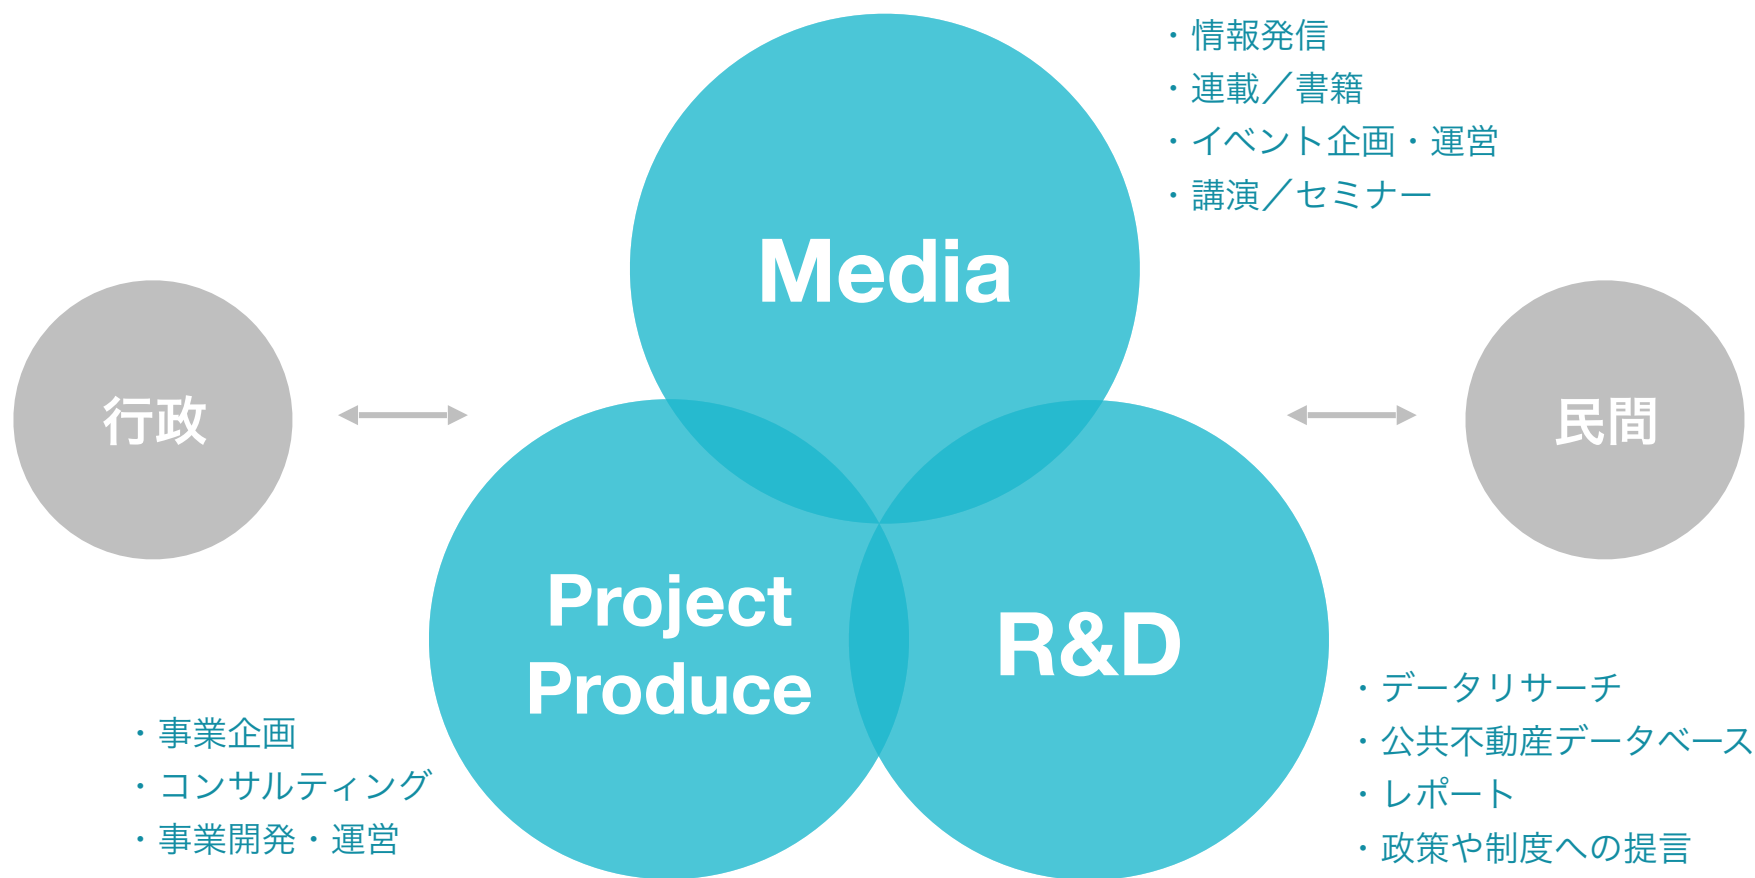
・情報発信
・連載／書籍
・イベント企画・運営
・講演／セミナー

Media

行政

民間

Project Produce

R&D

・事業企画
・コンサルティング
・事業開発・運営

・データリサーチ
・公共不動産データベース
・レポート
・政策や制度への提言